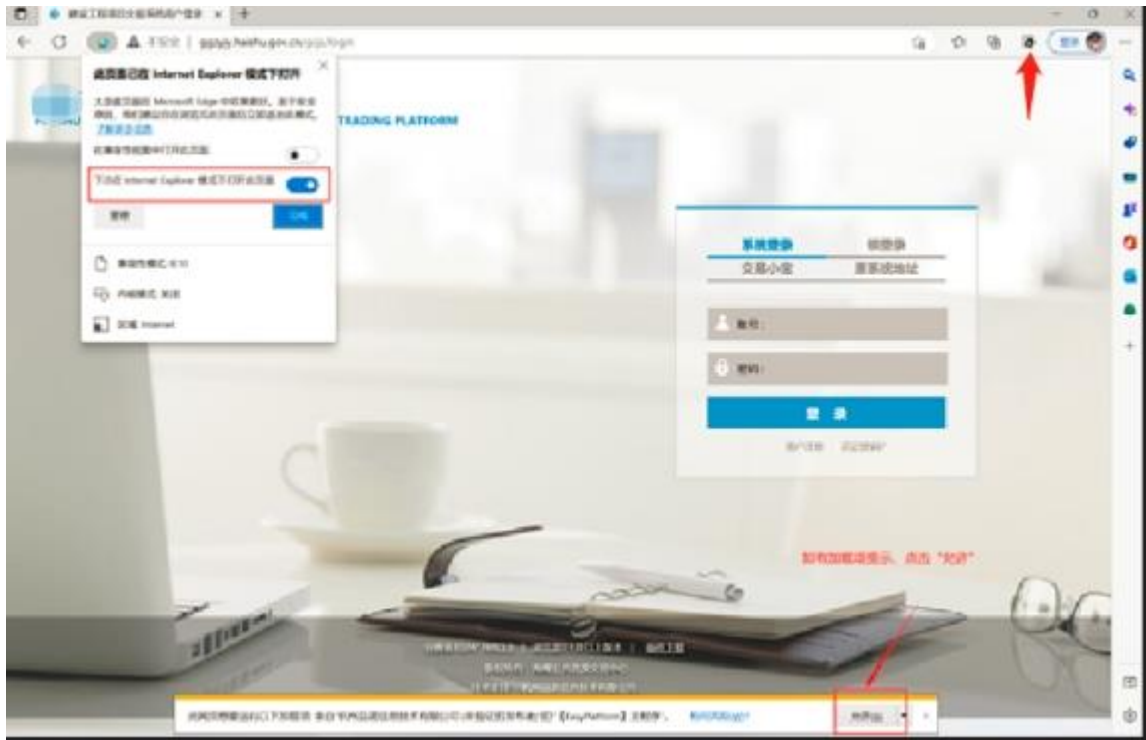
建设工程项目交易系统用户登录 × +

不安全 | ggzy.haizhu.gov.cn/ggzy/login

登录

此页面已在 Internet Explorer 模式下打开

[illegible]

在兼容性视图中打开此页面

下次在 Internet Explorer 模式下打开此页面

管理 完成

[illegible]

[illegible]

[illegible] Internet

TRADING PLATFORM

系统登录 | 锁登录
交易小窗 | 原系统地址

账号:

密码:

登 录

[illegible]

如有加载项提示，点击"允许"

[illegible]

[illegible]

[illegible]

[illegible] 允许 ▾ ×